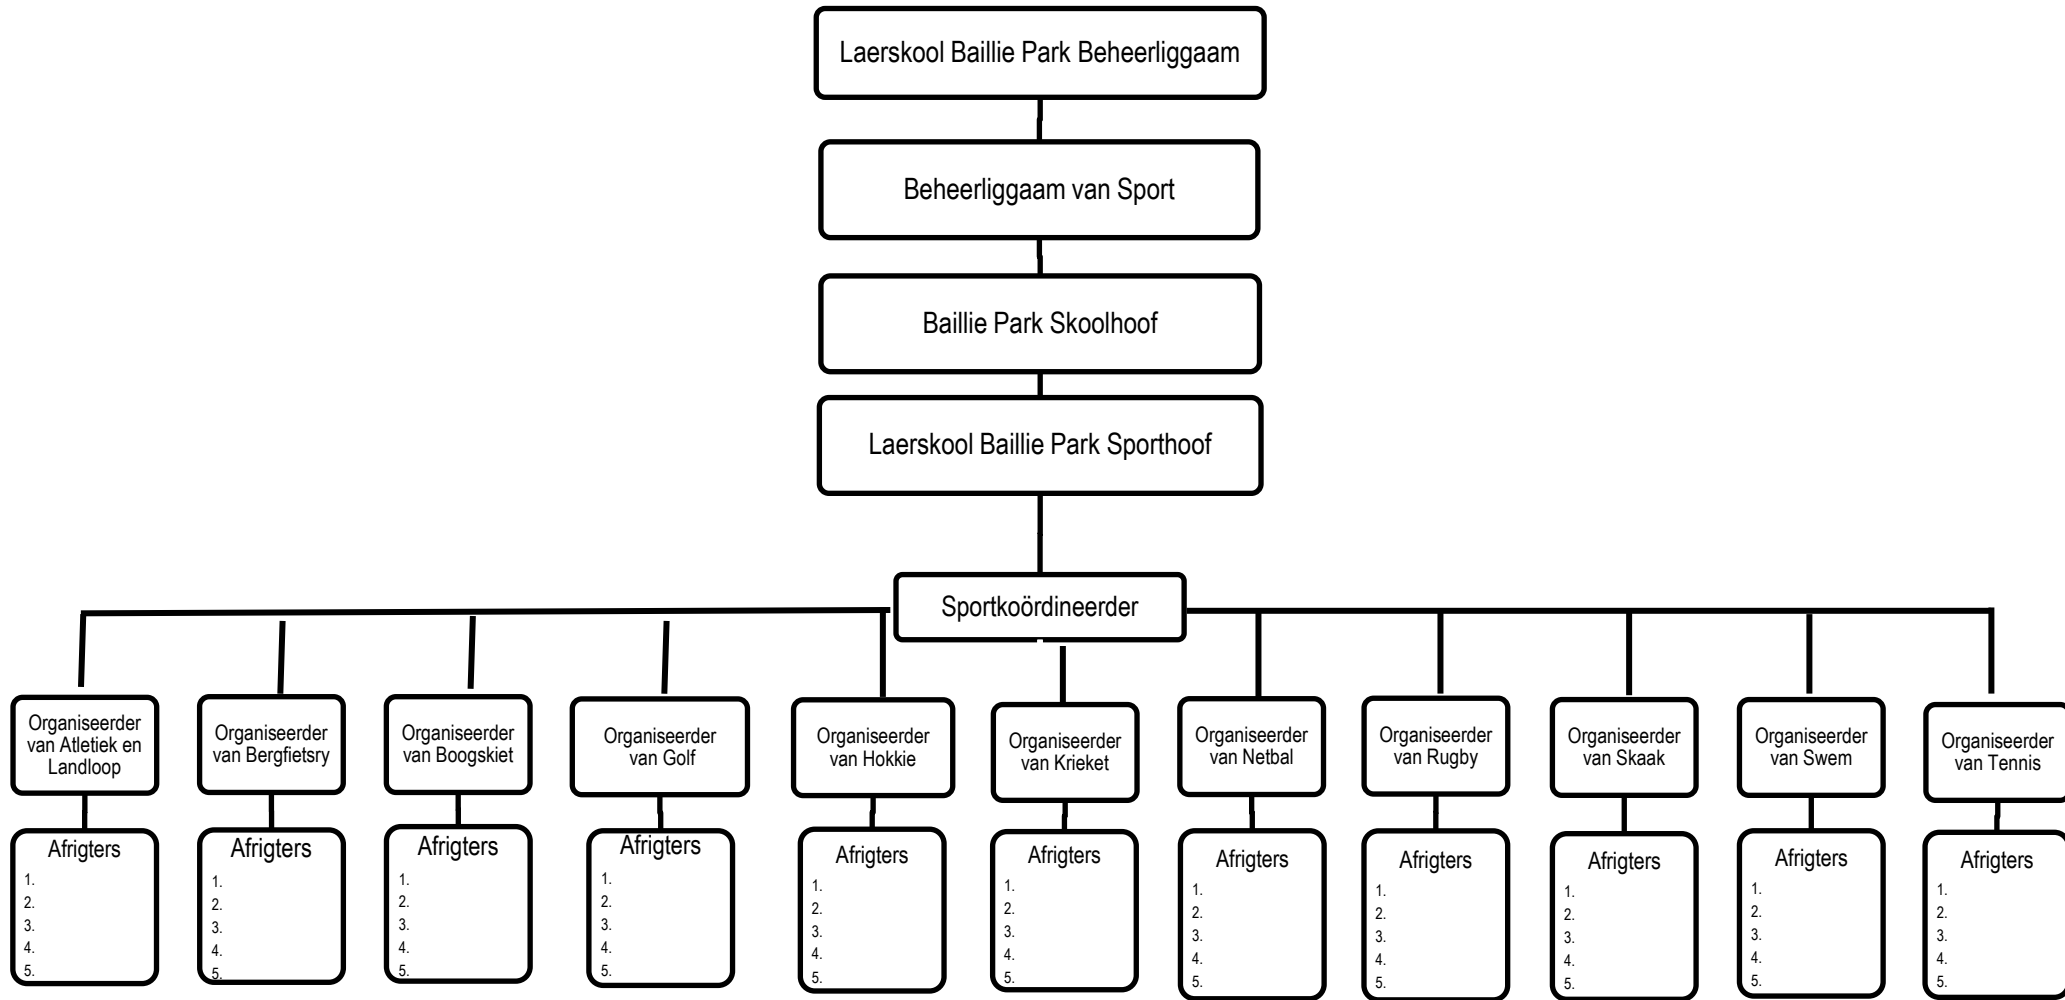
Laerskool Baillie Park Beheerliggaam

Beheerliggaam van Sport

Baillie Park Skoolhoof

Laerskool Baillie Park Sporthoof

Sportkoördineerder

Organiseerder van Atletiek en Landloop

Afrigters
1.
2.
3.
4.
5.

Organiseerder van Bergfietsry

Afrigters
1.
2.
3.
4.
5.

Organiseerder van Boogskiet

Afrigters
1.
2.
3.
4.
5.

Organiseerder van Golf

Afrigters
1.
2.
3.
4.
5.

Organiseerder van Hokkie

Afrigters
1.
2.
3.
4.
5.

Organiseerder van Krieket

Afrigters
1.
2.
3.
4.
5.

Organiseerder van Netbal

Afrigters
1.
2.
3.
4.
5.

Organiseerder van Rugby

Afrigters
1.
2.
3.
4.
5.

Organiseerder van Skaak

Afrigters
1.
2.
3.
4.
5.

Organiseerder van Swem

Afrigters
1.
2.
3.
4.
5.

Organiseerder van Tennis

Afrigters
1.
2.
3.
4.
5.